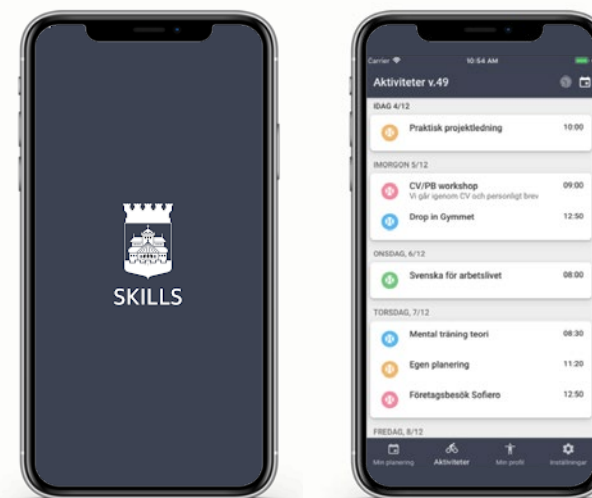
SKILLS

Carrier 10:54 AM

Aktiviteter v.49

IDAG 4/12

Praktisk projektledning 10:00

IMORGON 5/12

CV/PB workshop 09:00
Vi går igenom CV och personligt brev

Drop in Gymmet 12:50

ONSDAG, 6/12

Svenska för arbetslivet 08:00

TORSDAG, 7/12

Mental träning teori 08:30

Egen planering 11:20

Företagsbesök Sofiero 12:50

FREDAG, 8/12

Min planering Aktiviteter Min profil Inställningar